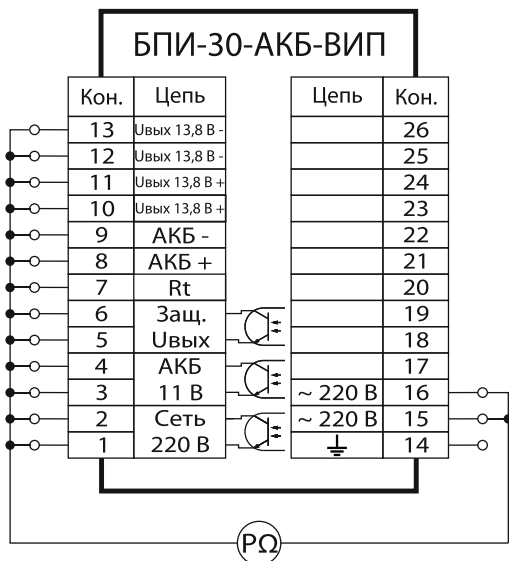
БПИ-30-АКБ-ВИП

| Кон. | Цепь |
|---|---|
| 13 | Uвых 13,8 В - |
| 12 | Uвых 13,8 В - |
| 11 | Uвых 13,8 В + |
| 10 | Uвых 13,8 В + |
| 9 | АКБ - |
| 8 | АКБ + |
| 7 | Rt |
| 6 | Защ. |
| 5 | Uвых |
| 4 | АКБ |
| 3 | 11 В |
| 2 | Сеть |
| 1 | 220 В |

| Цепь | Кон. |
|---|---|
| | 26 |
| | 25 |
| | 24 |
| | 23 |
| | 22 |
| | 21 |
| | 20 |
| | 19 |
| | 18 |
| | 17 |
| ~ 220 В | 16 |
| ~ 220 В | 15 |
| ⏚ | 14 |

PΩ